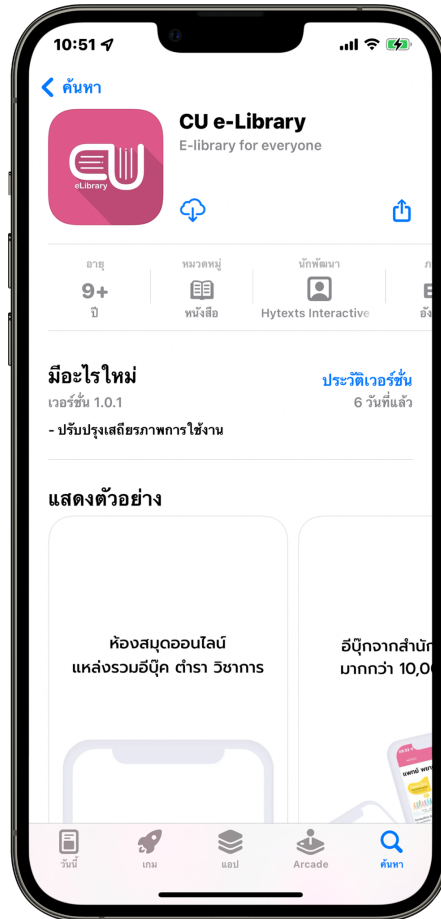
10:51

ค้นหา

eLibrary

CU e-Library

E-library for everyone

อายุ
9+
ปี

หมวดหมู่
หนังสือ

นักพัฒนา
Hytexts Interactive

มีอะไรใหม่

ประวัติเวอร์ชั่น

เวอร์ชั่น 1.0.1

6 วันที่แล้ว

- ปรับปรุงเสถียรภาพการใช้งาน

แสดงตัวอย่าง

ห้องสมุดออนไลน์
แหล่งรวมอีบุ๊ค ตำรา วิชาการ

อีบุ๊กจากสำนัก
มากกว่า 10,0

วันนี้

เกม

แอป

Arcade

ค้นหา